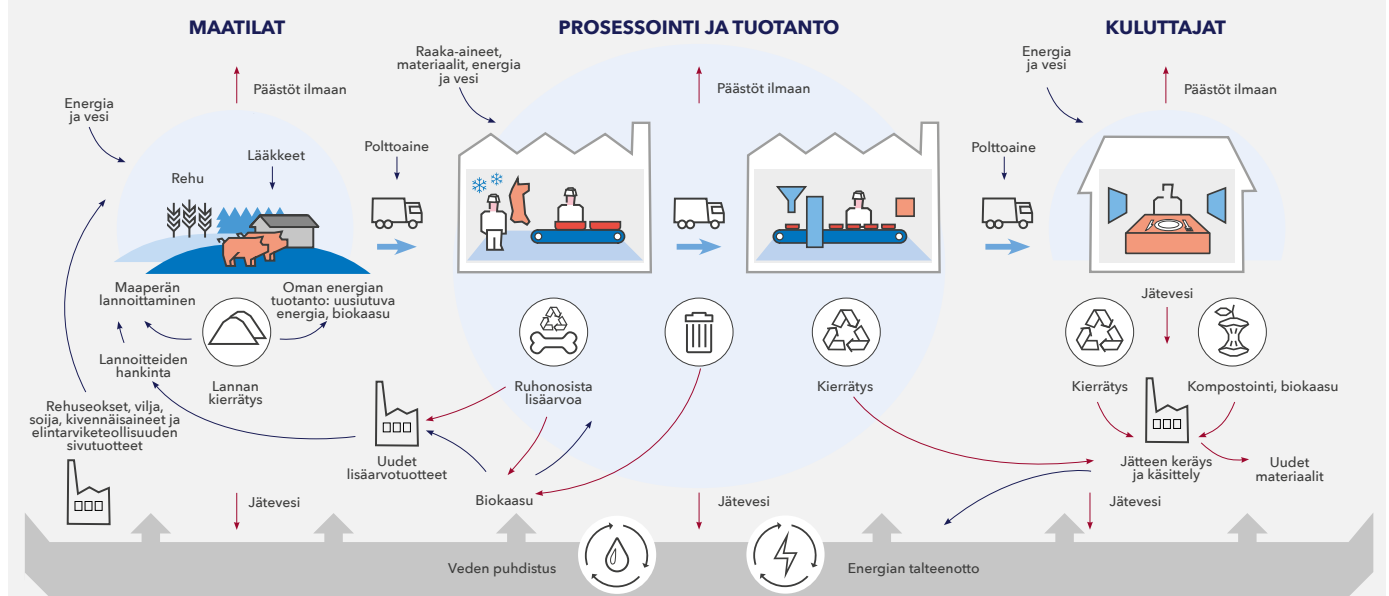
MAATILAT

PROSESSOINTI JA TUOTANTO

KULUTTAJAT

Päästöt ilmaan

Energia ja vesi

Lääkkeet

Rehu

Polttoaine

Raaka-aineet, materiaalit, energia ja vesi

Päästöt ilmaan

Energia ja vesi

Päästöt ilmaan

Polttoaine

Maaperän lannoittaminen

Oman energian tuotanto: uusiutuva energia, biokaasu

Lannoitteiden hankinta

Lannan kierrätys

Rehuseokset, vilja, soija, kivennäisaineet ja elintarviketeollisuuden sivutuotteet

Uudet lisäarvotuotteet

Ruhonosista lisäarvoa

Biokaasu

Kierrätys

Jätevesi

Kierrätys

Kompostointi, biokaasu

Jätteen keräys ja käsittely

Uudet materiaalit

Jätevesi

Jätevesi

Jätevesi

Veden puhdistus

Energian talteenotto